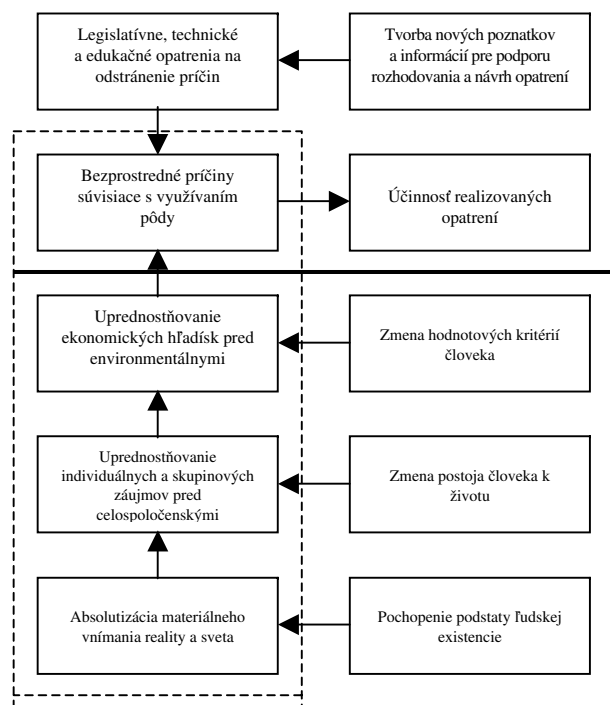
Legislatívne, technické a edukačné opatrenia na odstránenie príčin

Tvorba nových poznatkov a informácií pre podporu rozhodovania a návrh opatrení

Bezprostredné príčiny súvisiace s využívaním pôdy

Účinnosť realizovaných opatrení

Upredností ovanie ekonomických hľadísk pred environmentálnymi

Zmena hodnotových kritérií človeka

Uprednostňovanie individuálnych a skupinových záujmov pred celospoločenskými

Zmena postoja človeka k životu

Absolutizácia materiálneho vnímania reality a sveta

Pochopenie podstaty ľudskej existencie